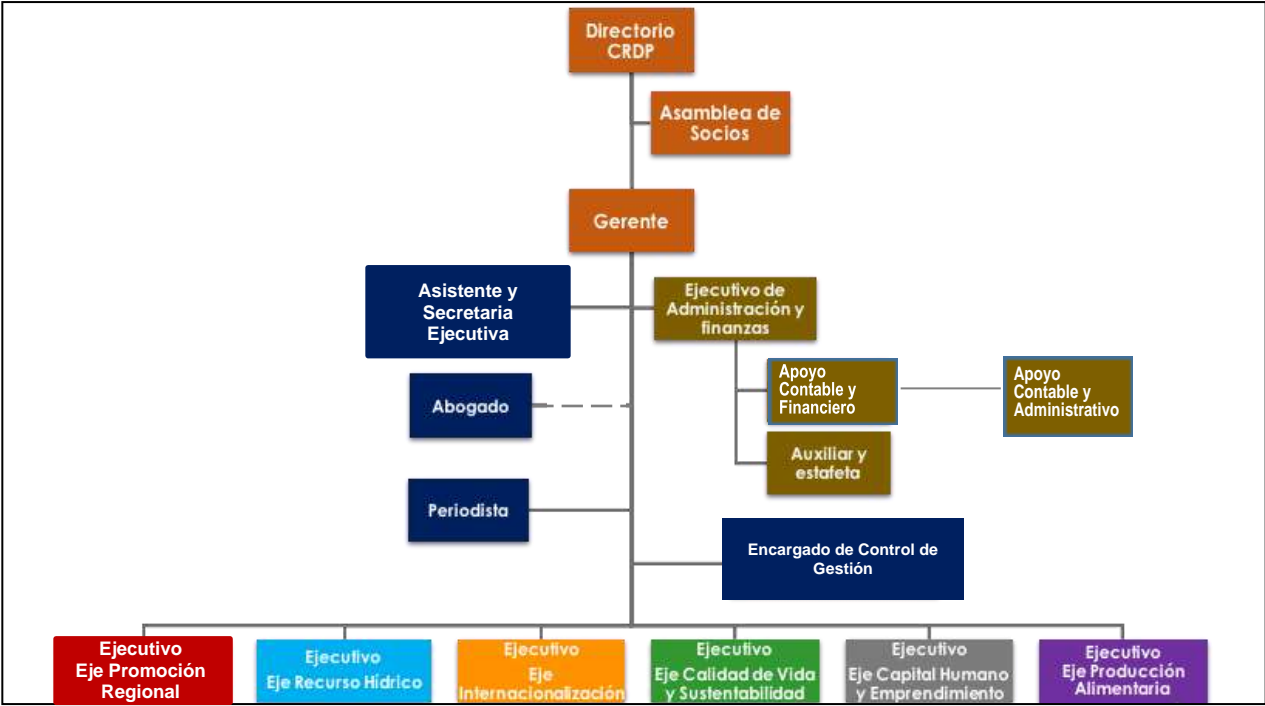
Directorio CRDP

Asamblea de Socios

Gerente

Asistente y Secretaria Ejecutiva

Ejecutivo de Administración y finanzas

Apoyo Contable y Financiero

Apoyo Contable y Administrativo

Abogado

Auxiliar y estafeta

Periodista

Encargado de Control de Gestión

Ejecutivo Eje Promoción Regional

Ejecutivo Eje Recurso Hídrico

Ejecutivo Eje Internacionalización

Ejecutivo Eje Calidad de Vida y Sustentabilidad

Ejecutivo Eje Capital Humano y Emprendimiento

Ejecutivo Eje Producción Alimentaria